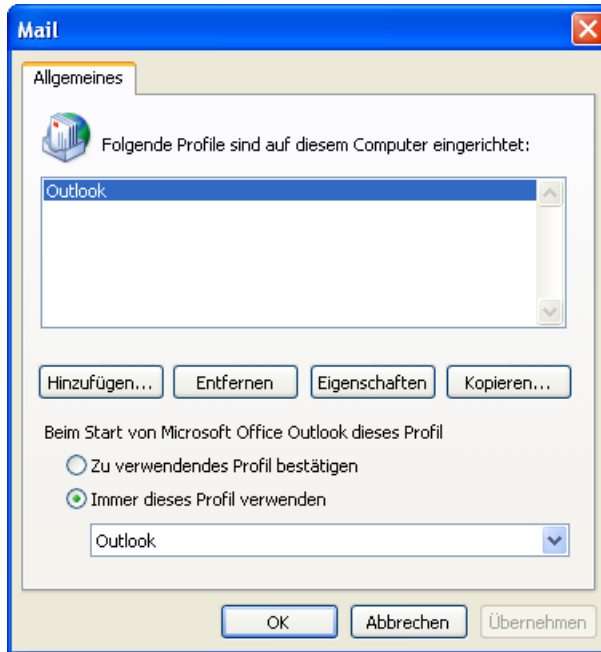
Mail

Allgemeines

Folgende Profile sind auf diesem Computer eingerichtet:

Outlook

Hinzufügen... Entfernen Eigenschaften Kopieren...

Beim Start von Microsoft Office Outlook dieses Profil

Zu verwendendes Profil bestätigen

Immer dieses Profil verwenden

Outlook

OK Abbrechen Übernehmen